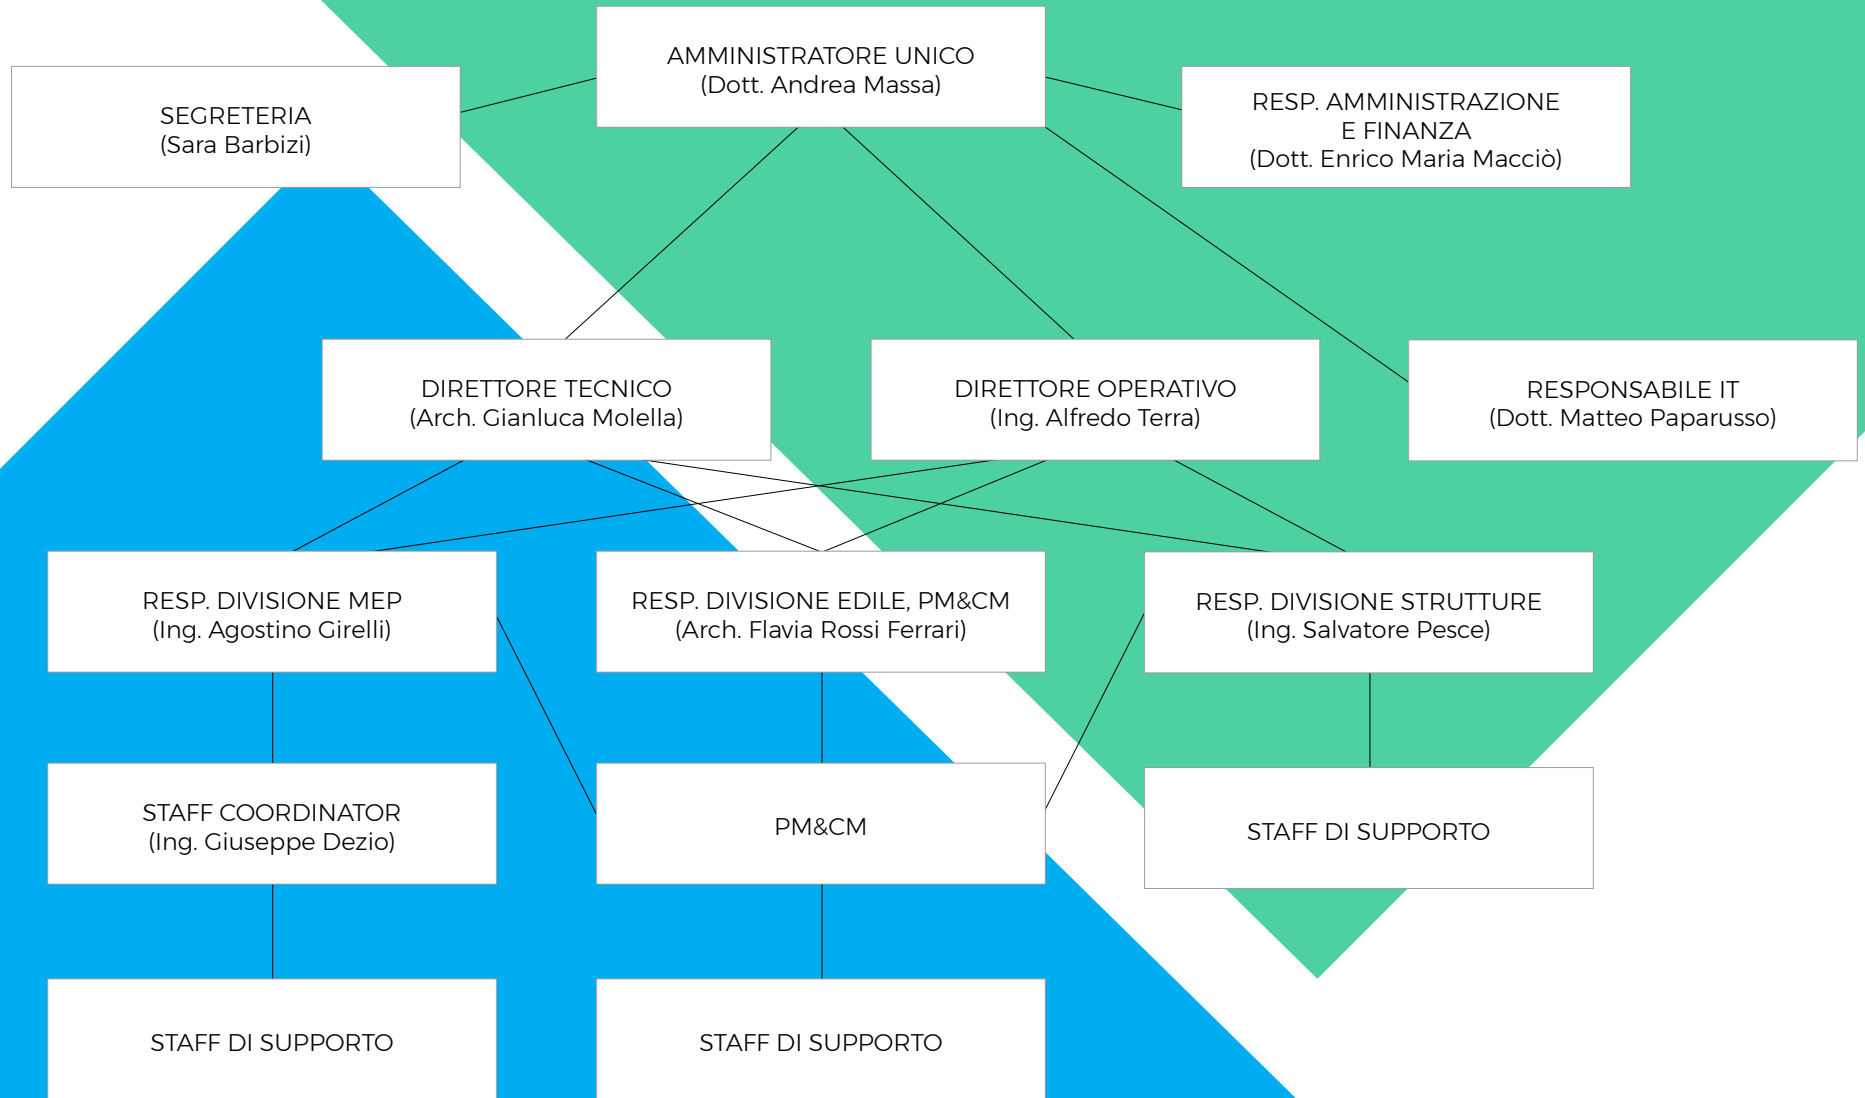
AMMINISTRATORE UNICO
(Dott. Andrea Massa)

SEGRETERIA
(Sara Barbizi)

RESP. AMMINISTRAZIONE
E FINANZA
(Dott. Enrico Maria Macciò)

DIRETTORE TECNICO
(Arch. Gianluca Molella)

DIRETTORE OPERATIVO
(Ing. Alfredo Terra)

RESPONSABILE IT
(Dott. Matteo Paparusso)

RESP. DIVISIONE MEP
(Ing. Agostino Girelli)

RESP. DIVISIONE EDILE, PM&CM
(Arch. Flavia Rossi Ferrari)

RESP. DIVISIONE STRUTTURE
(Ing. Salvatore Pesce)

STAFF COORDINATOR
(Ing. Giuseppe Dezio)

PM&CM

STAFF DI SUPPORTO

STAFF DI SUPPORTO

STAFF DI SUPPORTO